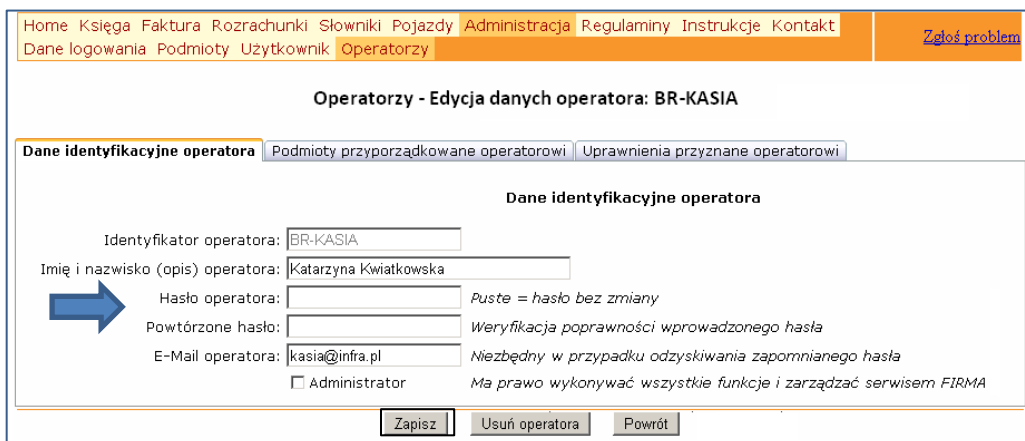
Home Księga Faktura Rozrachunki Słowniki Pojazdy Administracja Regulaminy Instrukcje Kontakt
Dane logowania Podmioty Użytkownik Operatorzy

Zgłoś problem

Operatorzy - Edycja danych operatora: BR-KASIA

Dane identyfikacyjne operatora | Podmioty przyporządkowane operatorowi | Uprawnienia przyznane operatorowi

Dane identyfikacyjne operatora

Identyfikator operatora: BR-KASIA
Imię i nazwisko (opis) operatora: Katarzyna Kwiatkowska
Hasło operatora: Puste = hasło bez zmiany
Powtórzone hasło: Weryfikacja poprawności wprowadzonego hasła
E-Mail operatora: kasia@infra.pl Niezbędny w przypadku odzyskiwania zapomnianego hasła
Administrator Ma prawo wykonywać wszystkie funkcje i zarządzać serwisem FIRMA

Zapisz Usuń operatora Powrót